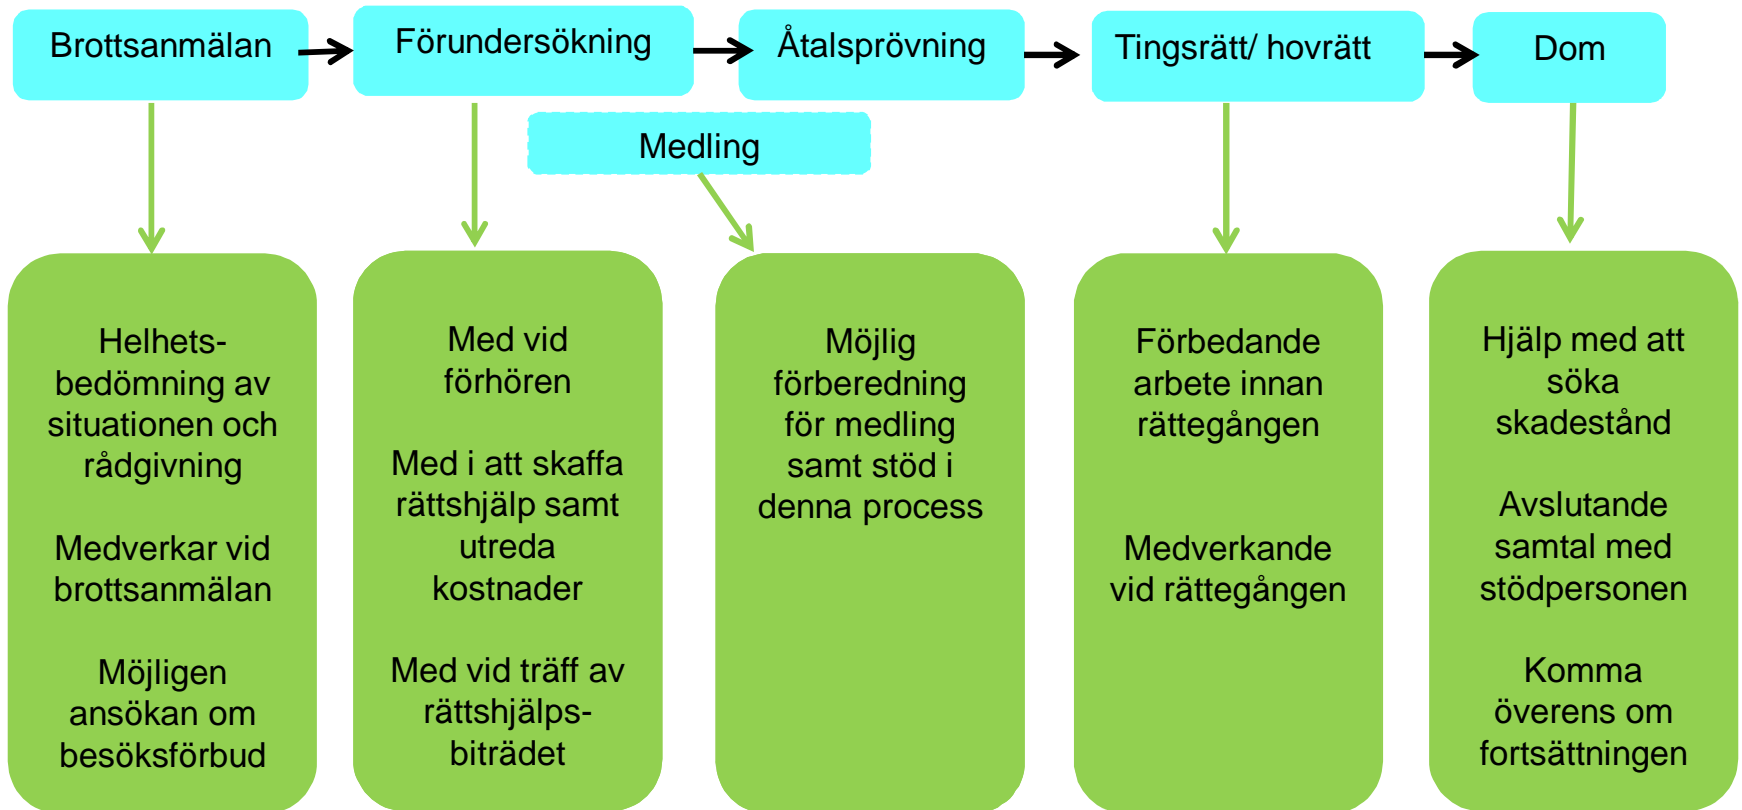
Brottsanmälan

Förundersökning

Åtalsprövning

Tingsrätt/ hovrätt

Dom

Medling

Helhets-bedömning av situationen och rådgivning

Medverkar vid brottsanmälan

Möjligen ansökan om besöksförbud

Med vid förhören

Med i att skaffa rättshjälp samt utreda kostnader

Med vid träff av rättshjälps-biträdet

Möjlig förberedning för medling samt stöd i denna process

Förbedande arbete innan rättegången

Medverkande vid rättegången

Hjälp med att söka skadestånd

Avslutande samtal med stödpersonen

Komma överens om fortsättningen